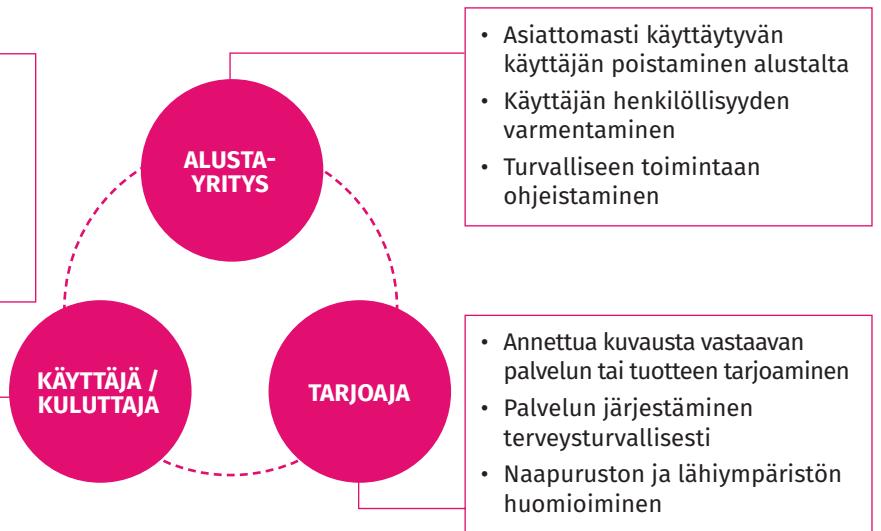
ALUSTA-
YRITYS

- Asiattomasti käyttäytyvän käyttäjän poistaminen alustalta
- Käyttäjän henkilöllisyyden varmentaminen
- Turvalliseen toimintaan ohjeistaminen

KÄYTTÄJÄ / KULUTTAJA

TARJOAJA

- Annettua kuvausta vastaavan palvelun tai tuotteen tarjoaminen
- Palvelun järjestäminen terveysturvallisesti
- Naapuruston ja lähiympäristön huomioiminen